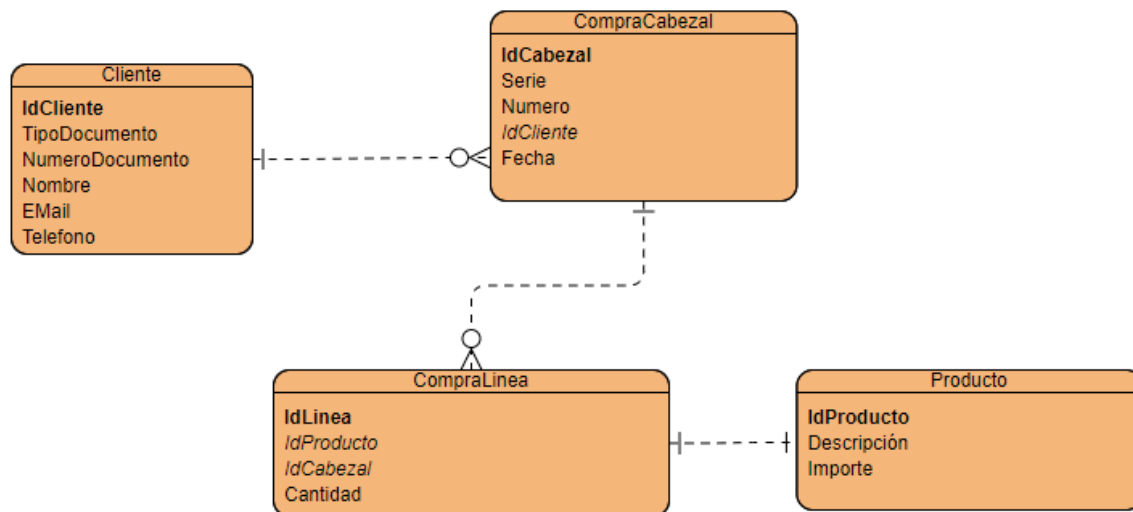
Cliente
**IdCliente**
TipoDocumento
NumeroDocumento
Nombre
EMail
Telefono

CompraCabezal
**IdCabezal**
Serie
Numero
*IdCliente*
Fecha

CompraLinea
**IdLinea**
*IdProducto*
*IdCabezal*
Cantidad

Producto
**IdProducto**
Descripción
Importe